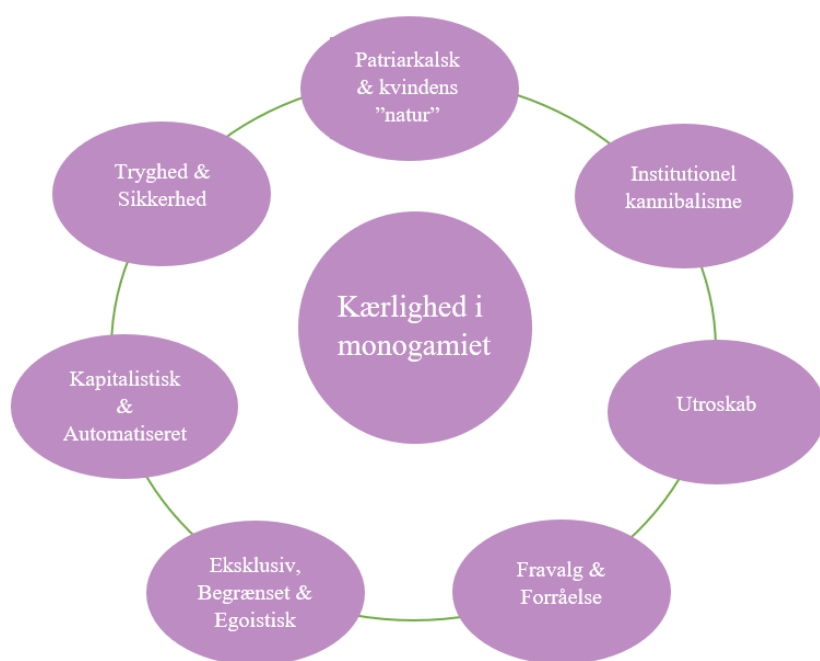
Kærlighed i monogamiet

Patriarkalsk & kvindens ”natur”

Institutionel kannibalisme

Utroskab

Fravalg & Forråelse

Eksklusiv, Begrænset & Egoistisk

Kapitalistisk & Automatiseret

Tryghed & Sikkerhed